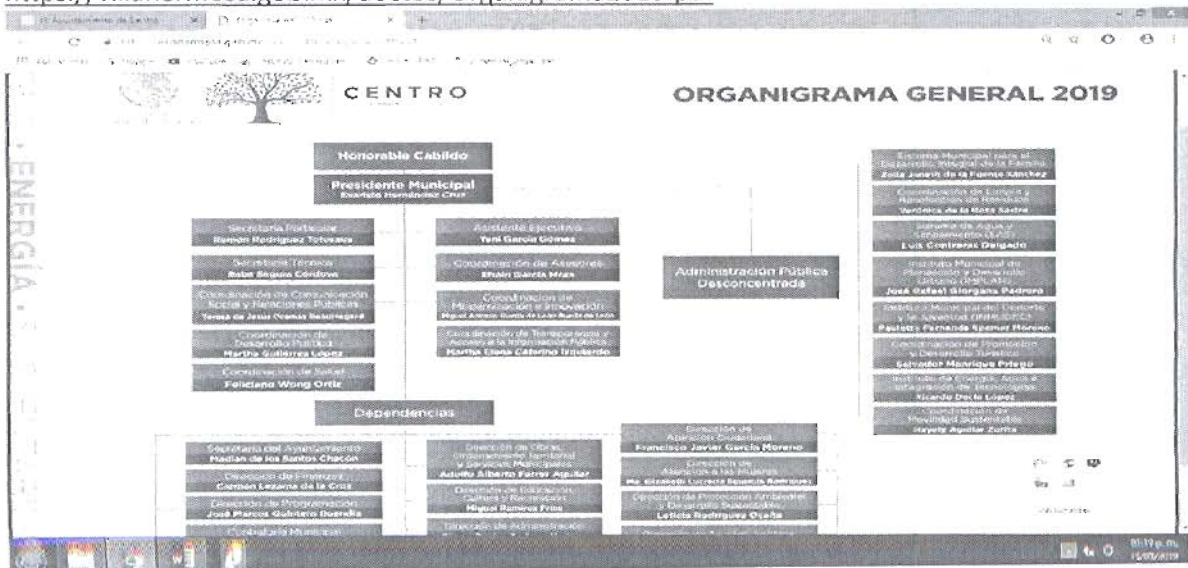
CENTRO

ORGANIGRAMA GENERAL 2019

ENERGÍA

Honorable Cabildo

Presidente Municipal
Evaristo Hernández Cruz

Secretaría Particular
Ramón Rodríguez Tolosana

Secretaría Técnica
Rubén Boguio Córdova

Coordinación de Comunicación Social y Relaciones Públicas
Teresa de Jesús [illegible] Beauregard

Coordinación de Desarrollo Político
Martha Gutiérrez López

Coordinación de Salud
Feliciano Wong Ortiz

Asistente Ejecutiva
Yeni García Gómez

Coordinación de Asesores
Efraín García Mesa

Coordinación de Modernización e Innovación
Miguel Antonio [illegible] León

Coordinación de Transparencia y Acceso a la Información Pública
Martha Elena Ceferino Izquierdo

Administración Pública Desconcentrada

Sistema Municipal para el Desarrollo Integral de la Familia
Zoila Janeth de la Fuente Sánchez

Coordinación de Limpia y Recolección de Residuos
Verónica de la Rosa Sastré

Sistema de Agua y Saneamiento (SAS)
Luis Contreras Delgado

Instituto Municipal de Planeación y Desarrollo Urbano (IMPLAN)
José Rafael Giorgana Pedrero

Instituto Municipal del Deporte y la Juventud (INMUDEC)
Paulette Fernanda Spener Moreno

Coordinación de Promoción y Desarrollo Turístico
Salvador Manrique Priego

Instituto de Energía, Agua e Integración de Tecnologías
Ricardo Dorle López

Coordinación de Movilidad Sustentable
Hayeté Aguilar Zurita

Dependencias

Secretaría del Ayuntamiento
Madián de los Santos Chacón

Dirección de Finanzas
Carmen Lezama de la Cruz

Dirección de Programación
José Marcos Quintero Buendía

Contraloría Municipal

Dirección de Obras, Ordenamiento Territorial y Servicios Municipales
Adolfo Alberto Ferrer Aguilar

Dirección de Educación, Cultura y Recreación
Miguel Ramírez Frías

Dirección de Administración

Dirección de Atención Ciudadana
Francisco Javier García Moreno

Dirección de Atención a las Mujeres
Ma. Elizabeth Lucrecia Sánchez Rodríguez

Dirección de Protección Ambiental y Desarrollo Sustentable
Leticia Rodríguez Ojeda

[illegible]

09:19 p.m.
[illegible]